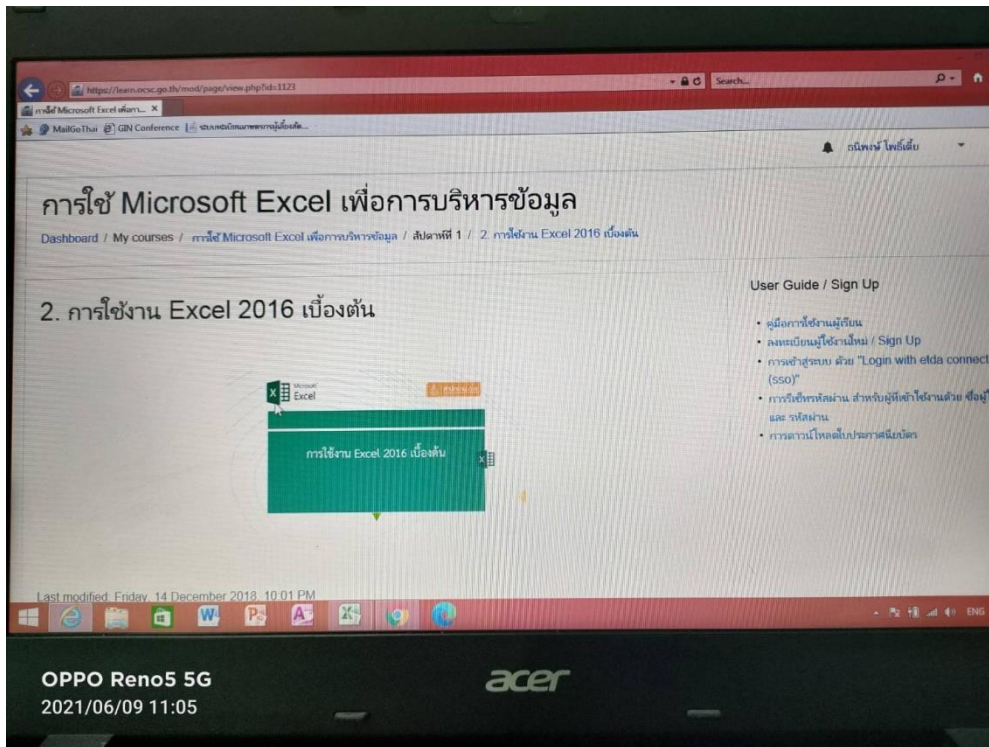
https://learn.ocsc.go.th/mod/page/view.php?id=1123
Search...
การใช้ Microsoft Excel เพื่อการ... ×
MailGoThai GIN Conference ระบบพัฒนาการเรียนรู้เบื้องต้น...
ธนิพงษ์ ไพธิ์เตี้ย

การใช้ Microsoft Excel เพื่อการบริหารข้อมูล

Dashboard / My courses / การใช้ Microsoft Excel เพื่อการบริหารข้อมูล / สัปดาห์ที่ 1 / 2. การใช้งาน Excel 2016 เบื้องต้น

2. การใช้งาน Excel 2016 เบื้องต้น

Microsoft Excel
การใช้งาน Excel 2016 เบื้องต้น

User Guide / Sign Up

• คู่มือการใช้งานผู้เรียน
• ลงทะเบียนผู้ใช้งานใหม่ / Sign Up
• การเข้าสู่ระบบ ด้วย "Login with etda connect (sso)"
• การรีเซ็ทรหัสผ่าน สำหรับผู้ที่เข้าใช้งานด้วย ชื่อผู้ และ รหัสผ่าน
• การดาวน์โหลดใบประกาศนียบัตร

Last modified: Friday, 14 December 2018, 10:01 PM

ENG

acer

OPPO Reno5 5G
2021/06/09 11:05